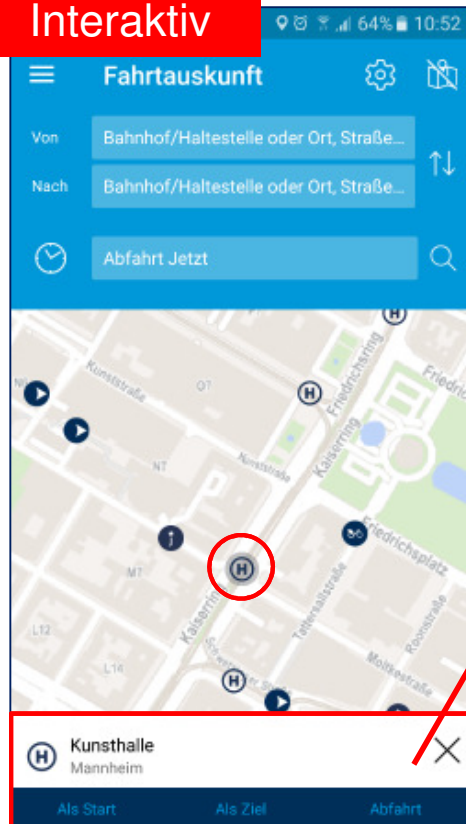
Interaktiv

64% 10:52

Fahrtauskunft

Von Bahnhof/Haltestelle oder Ort, Straße...

Nach Bahnhof/Haltestelle oder Ort, Straße...

Abfahrt Jetzt

Kunststraße
O7
N7
Nuitstraße
Friedrichsring
Kaiserring
Friedrichsplatz
M7
L12
L14
Kaiserring
Tattersallstraße
Roonstraße
Moltkestraße
Schwetzinger Str.

Kunsthalle
Mannheim

Als Start Als Ziel Abfahrt